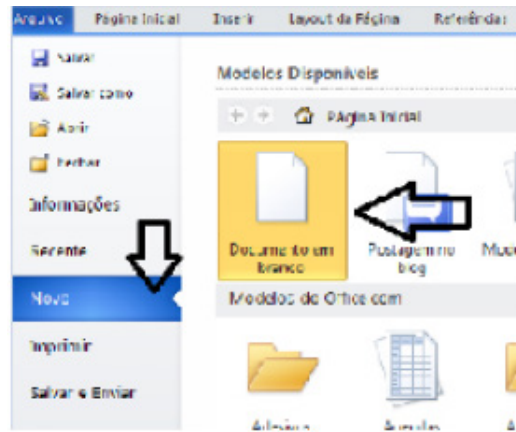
Arquivo Página Inicial Inserir Layout da Página Referências

Salvar
Salvar como
Abrir
Fechar
Informações
Recente
Novo
Imprimir
Salvar e Enviar

Modelos Disponíveis

Página Inicial

Documento em branco
Postagem no blog
Mo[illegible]

Modelos do Office.com

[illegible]
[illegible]